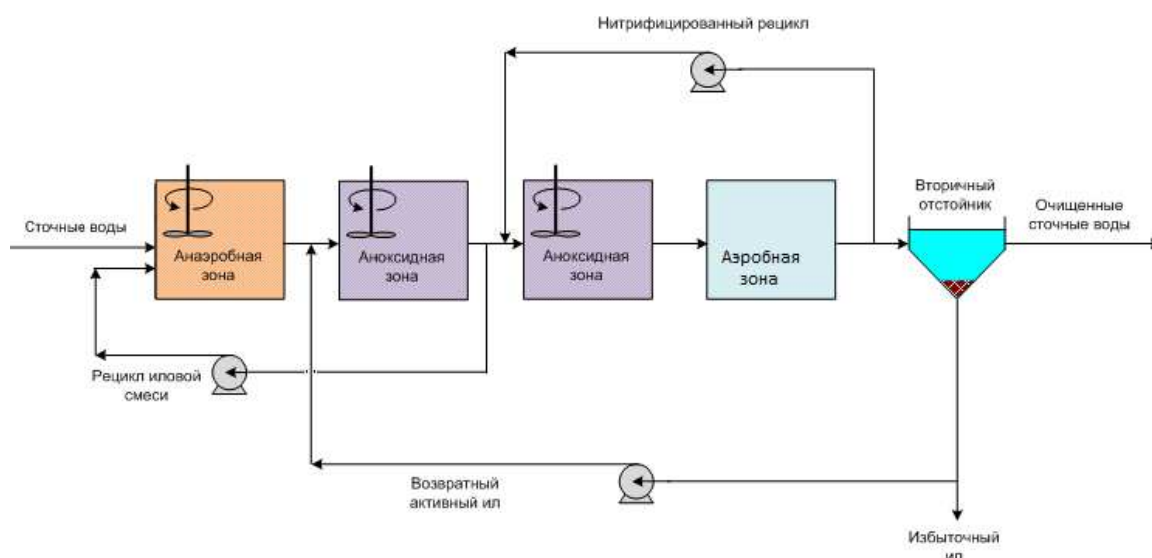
Нитрифицированный рецикл

Сточные воды

Анаэробная зона

Аноксидная зона

Аноксидная зона

Аэробная зона

Вторичный отстойник

Очищенные сточные воды

Рецикл иловой смеси

Возвратный активный ил

Избыточный ил